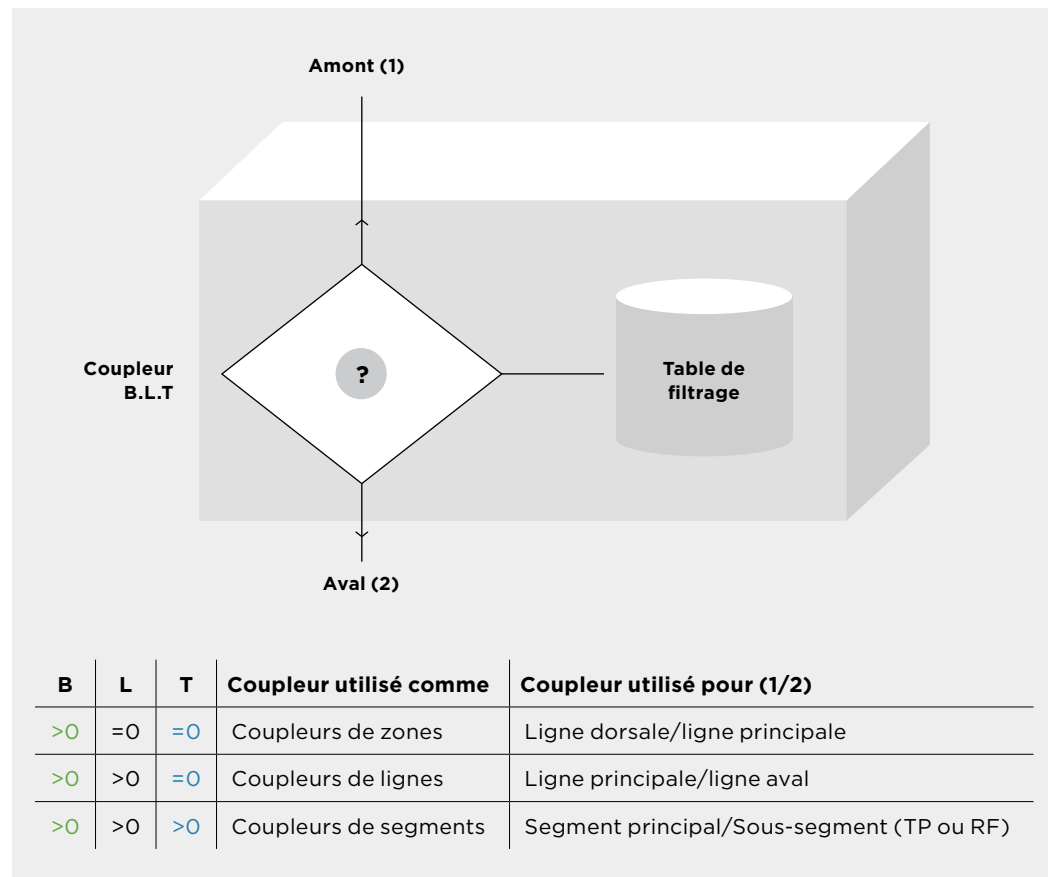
Amont (1)

Coupleur B.L.T

?

Table de filtrage

Aval (2)

| B | L | T | Coupleur utilisé comme | Coupleur utilisé pour (1/2) |
|---|---|---|---|---|
| >0 | =0 | =0 | Coupleurs de zones | Ligne dorsale/ligne principale |
| >0 | >0 | =0 | Coupleurs de lignes | Ligne principale/ligne aval |
| >0 | >0 | >0 | Coupleurs de segments | Segment principal/Sous-segment (TP ou RF) |